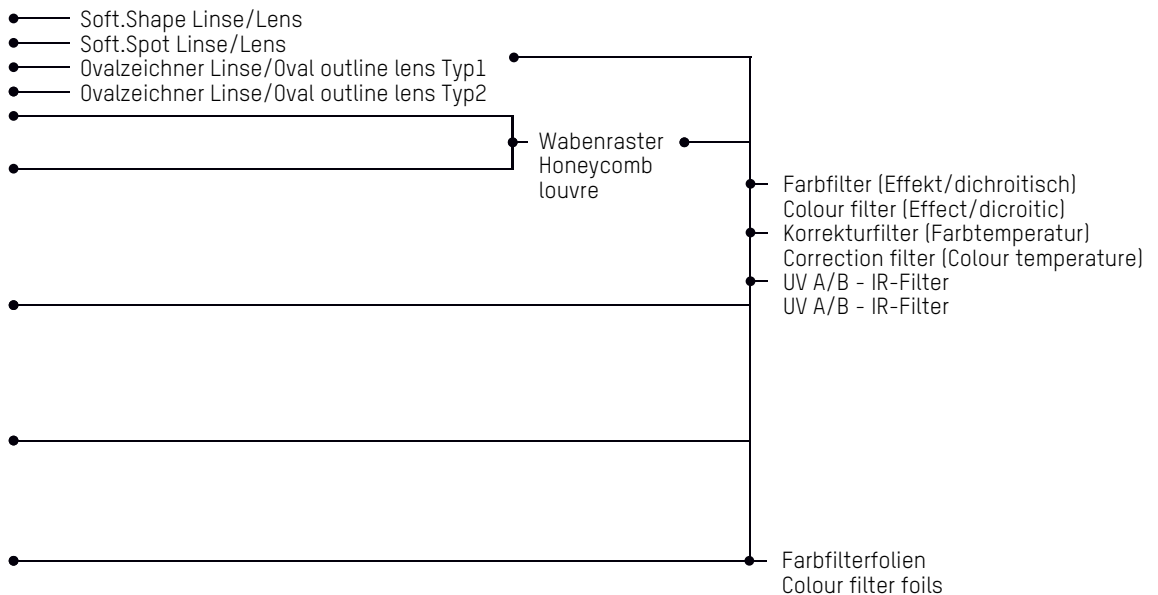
Soft.Shape Linse/Lens
Soft.Spot Linse/Lens
Ovalzeichner Linse/Oval outline lens Typ1
Ovalzeichner Linse/Oval outline lens Typ2

Wabenraster
Honeycomb
louvre

Farbfilter (Effekt/dichroitisch)
Colour filter (Effect/dicroitic)

Korrekturfilter (Farbtemperatur)
Correction filter (Colour temperature)

UV A/B - IR-Filter
UV A/B - IR-Filter

Farbfilterfolien
Colour filter foils